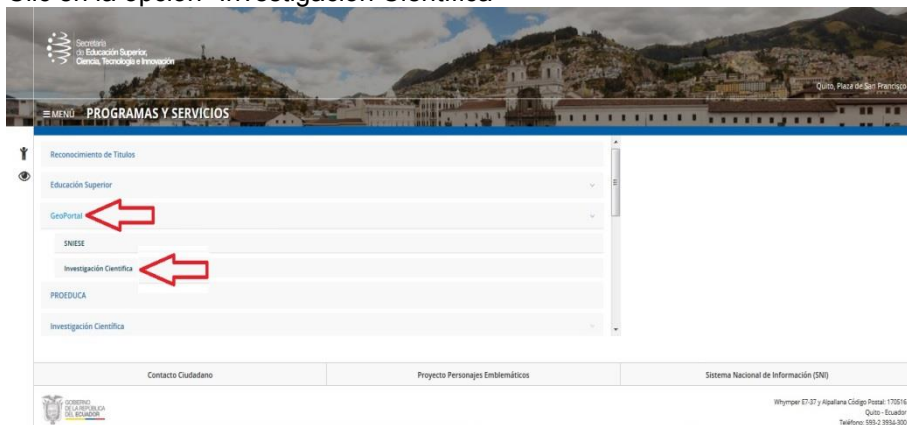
Clic en la opción "Investigación Científica"

Secretaría de Educación Superior, Ciencia, Tecnología e Innovación

Quito, Plaza de San Francisco

≡ MENÚ PROGRAMAS Y SERVICIOS

Reconocimiento de Títulos

Educación Superior

GeoPortal

SNIESE

Investigación Científica

PROEDUCA

Investigación Científica

Contacto Ciudadano

Proyecto Personajes Emblemáticos

Sistema Nacional de Información (SNI)

GOBIERNO DE LA REPÚBLICA DEL ECUADOR

Whymper E7-37 y Alpallana Código Postal: 170516
Quito - Ecuador
Teléfono: 593-2 3934-300